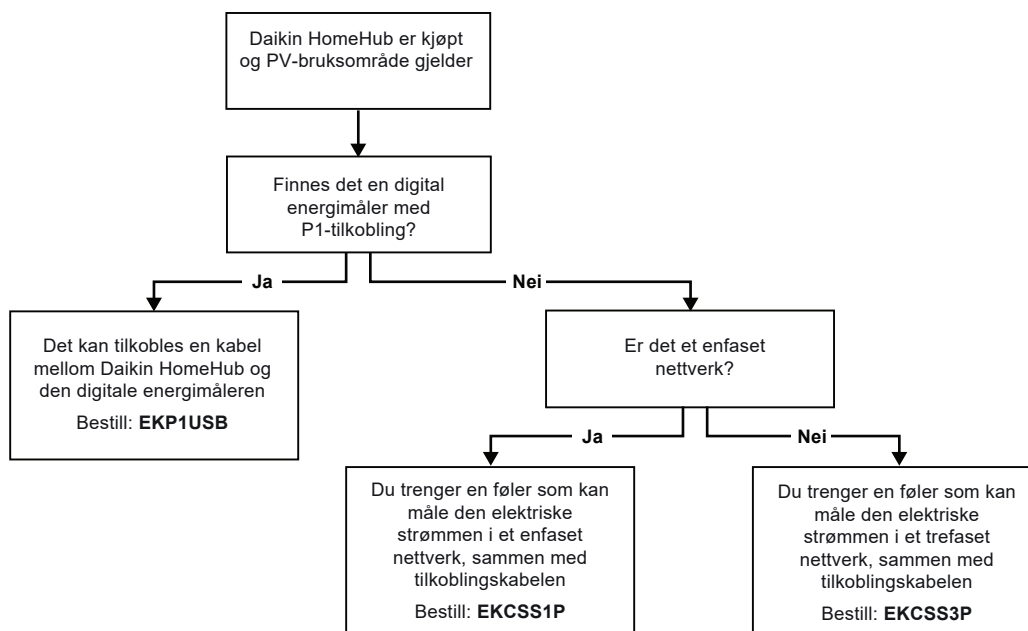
Daikin HomeHub er kjøpt og PV-bruksområde gjelder

Finnes det en digital energimåler med P1-tilkobling?

Ja

Nei

Det kan tilkobles en kabel mellom Daikin HomeHub og den digitale energimåleren

Bestill: **EKP1USB**

Er det et enfaset nettverk?

Ja

Nei

Du trenger en føler som kan måle den elektriske strømmen i et enfaset nettverk, sammen med tilkoblingskabelen

Bestill: **EKCSS1P**

Du trenger en føler som kan måle den elektriske strømmen i et trefaset nettverk, sammen med tilkoblingskabelen

Bestill: **EKCSS3P**